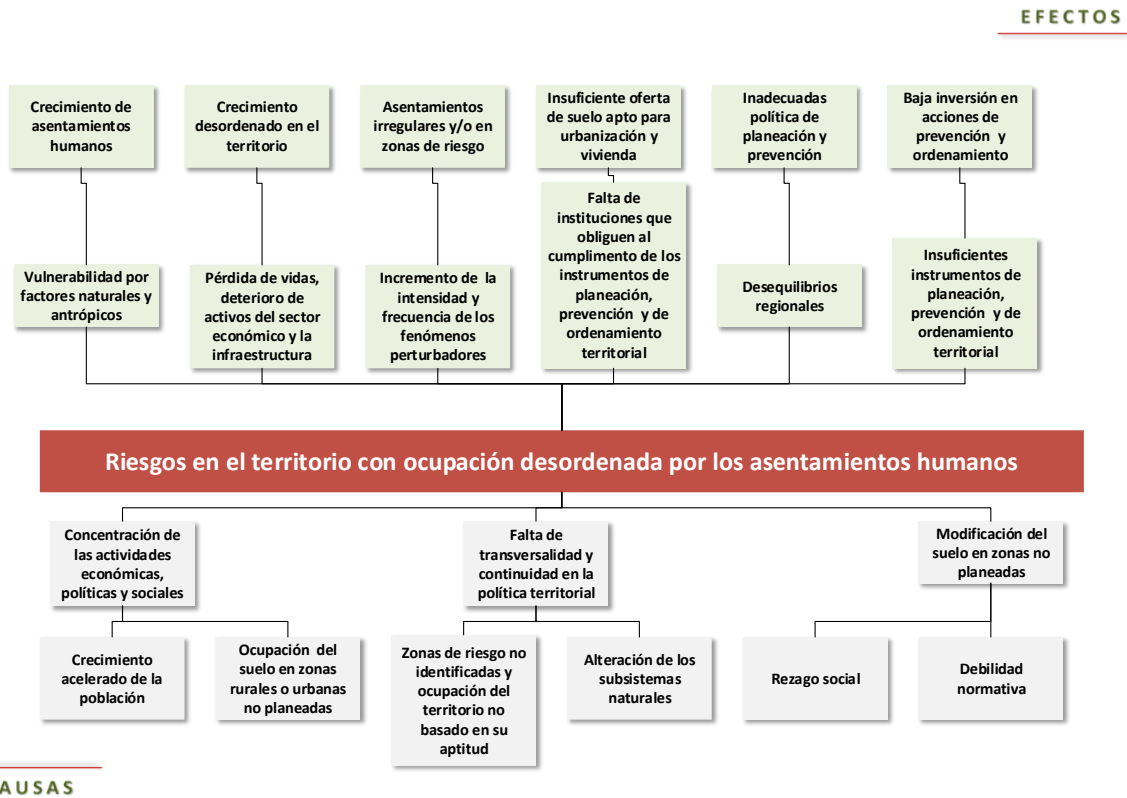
EFECTOS

Crecimiento de asentamientos humanos

Crecimiento desordenado en el territorio

Asentamientos irregulares y/o en zonas de riesgo

Insuficiente oferta de suelo apto para urbanización y vivienda

Inadecuadas política de planeación y prevención

Baja inversión en acciones de prevención y ordenamiento

Falta de instituciones que obliguen al cumplimiento de los instrumentos de planeación, prevención y de ordenamiento territorial

Vulnerabilidad por factores naturales y antrópicos

Pérdida de vidas, deterioro de activos del sector económico y la infraestructura

Incremento de la intensidad y frecuencia de los fenómenos perturbadores

Desequilibrios regionales

Insuficientes instrumentos de planeación, prevención y de ordenamiento territorial

Riesgos en el territorio con ocupación desordenada por los asentamientos humanos

Concentración de las actividades económicas, políticas y sociales

Falta de transversalidad y continuidad en la política territorial

Modificación del suelo en zonas no planeadas

Crecimiento acelerado de la población

Ocupación del suelo en zonas rurales o urbanas no planeadas

Zonas de riesgo no identificadas y ocupación del territorio no basado en su aptitud

Alteración de los subsistemas naturales

Rezago social

Debilidad normativa

AUSAS